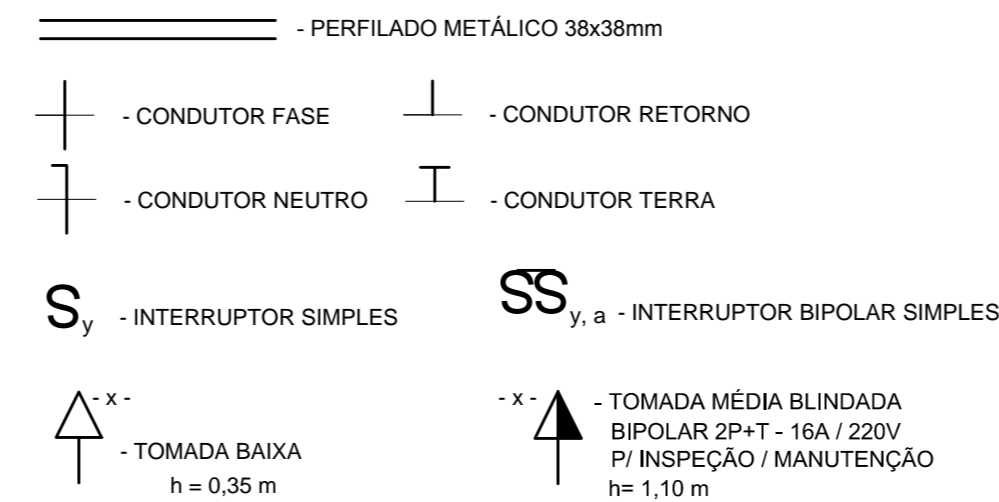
- PERFILADO METÁLICO 38x38mm

- CONDUTOR FASE

- CONDUTOR RETORNO

- CONDUTOR NEUTRO

- CONDUTOR TERRA

$S_y$ - INTERRUPTOR SIMPLES

$SS_{y,\,a}$ - INTERRUPTOR BIPOLAR SIMPLES

- x -
- TOMADA BAIXA
h = 0,35 m

- x -
- TOMADA MÉDIA BLINDADA BIPOLAR 2P+T - 16A / 220V P/ INSPEÇÃO / MANUTENÇÃO
h= 1,10 m